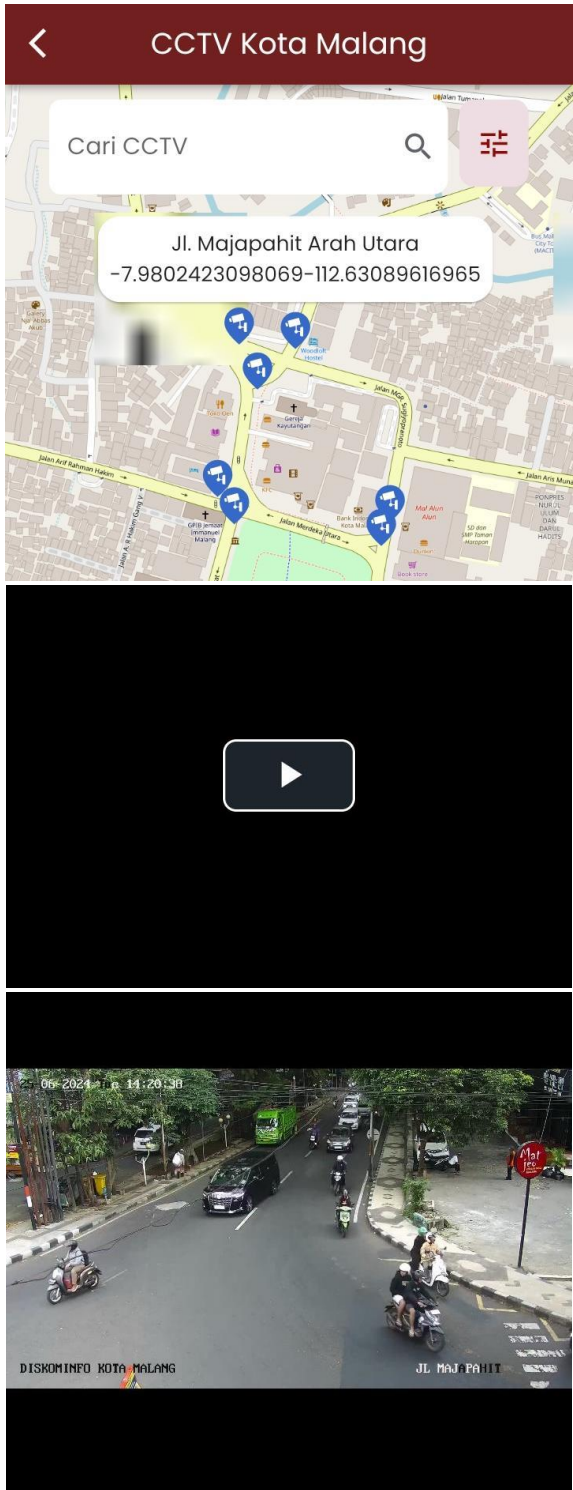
CCTV Kota Malang

Cari CCTV

Jl. Majapahit Arah Utara
-7.9802423098069-112.63089616965

Jalan Tumapel

Woodluft Hostel

Jalan MGR Sugiyopranoto

Gereja Kayutangan

Jalan Arif Rahman Hakim

Jalan Aris Munandar

Jalan Merdeka Utara

Bank Indonesia Kota Malang

Mal Alun Alun

GPIB Jemaat Immanuel Malang

KFC

PONPES NURUL ULUM DAN DARUL HADITS

SD dan SMP Taman Harapan

Jalan K.H. Hasyim Ashari

06-2024 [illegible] 14:20:38

DISKOMINFO KOTA MALANG

JL MAJAPAHIT

Mal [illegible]